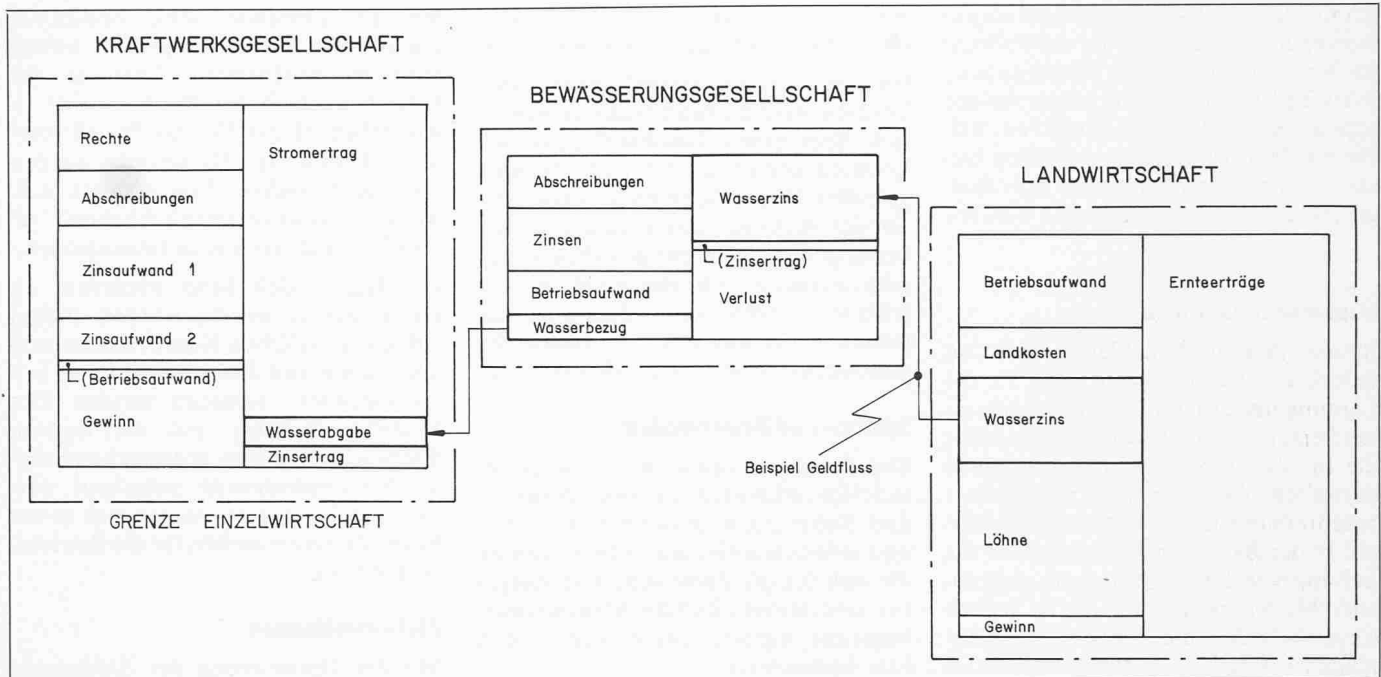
KRAFTWERKSGESELLSCHAFT

Rechte
Abschreibungen
Zinsaufwand 1
Zinsaufwand 2
(Betriebsaufwand)
Gewinn

Stromertrag
Wasserabgabe
Zinsertrag

GRENZE EINZELWIRTSCHAFT

BEWÄSSERUNGSGESELLSCHAFT

Abschreibungen
Zinsen
Betriebsaufwand
Wasserbezug

Wasserzins
(Zinsertrag)
Verlust

Beispiel Geldfluss

LANDWIRTSCHAFT

Betriebsaufwand
Landkosten
Wasserzins
Löhne
Gewinn

Ernteerträge